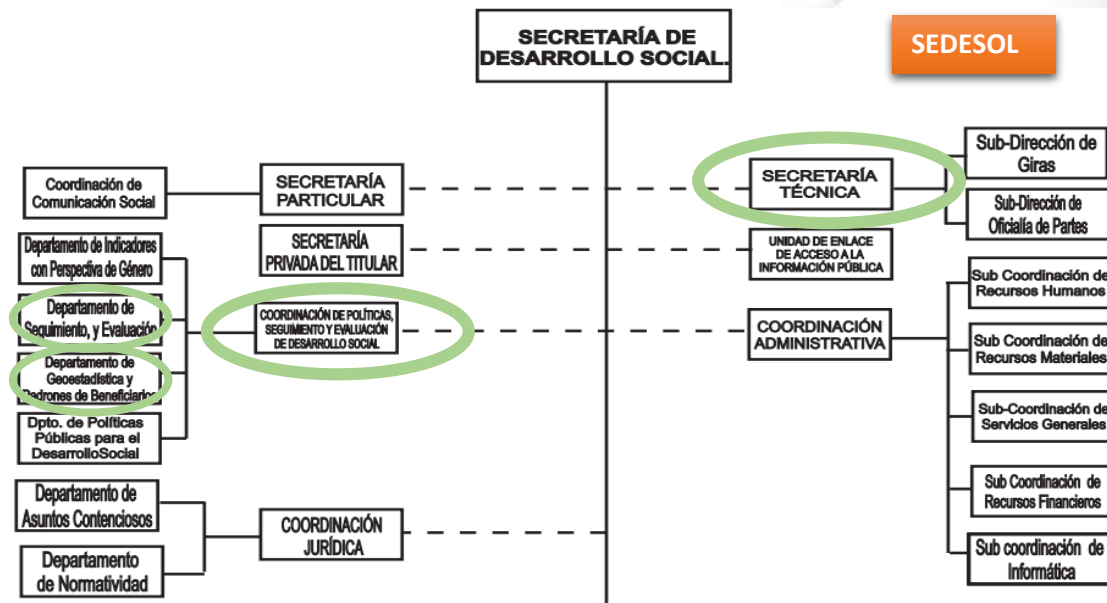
SECRETARÍA DE DESARROLLO SOCIAL.

SEDESOL

Coordinación de Comunicación Social

SECRETARÍA PARTICULAR

SECRETARÍA TÉCNICA

Sub-Dirección de Giras

Sub-Dirección de Oficialía de Partes

Departamento de Indicadores con Perspectiva de Género

SECRETARÍA PRIVADA DEL TITULAR

UNIDAD DE ENLACE DE ACCESO A LA INFORMACIÓN PÚBLICA

Departamento de Seguimiento, y Evaluación

COORDINACIÓN DE POLÍTICAS, SEGUIMIENTO Y EVALUACIÓN DE DESARROLLO SOCIAL

COORDINACIÓN ADMINISTRATIVA

Sub Coordinación de Recursos Humanos

Sub Coordinación de Recursos Materiales

Departamento de Geoestadística y Padrones de Beneficiarios

Dpto. de Políticas Públicas para el DesarrolloSocial

Sub-Coordinación de Servicios Generales

Sub Coordinación de Recursos Financieros

Departamento de Asuntos Contenciosos

COORDINACIÓN JURÍDICA

Departamento de Normatividad

Sub coordinación de Informática